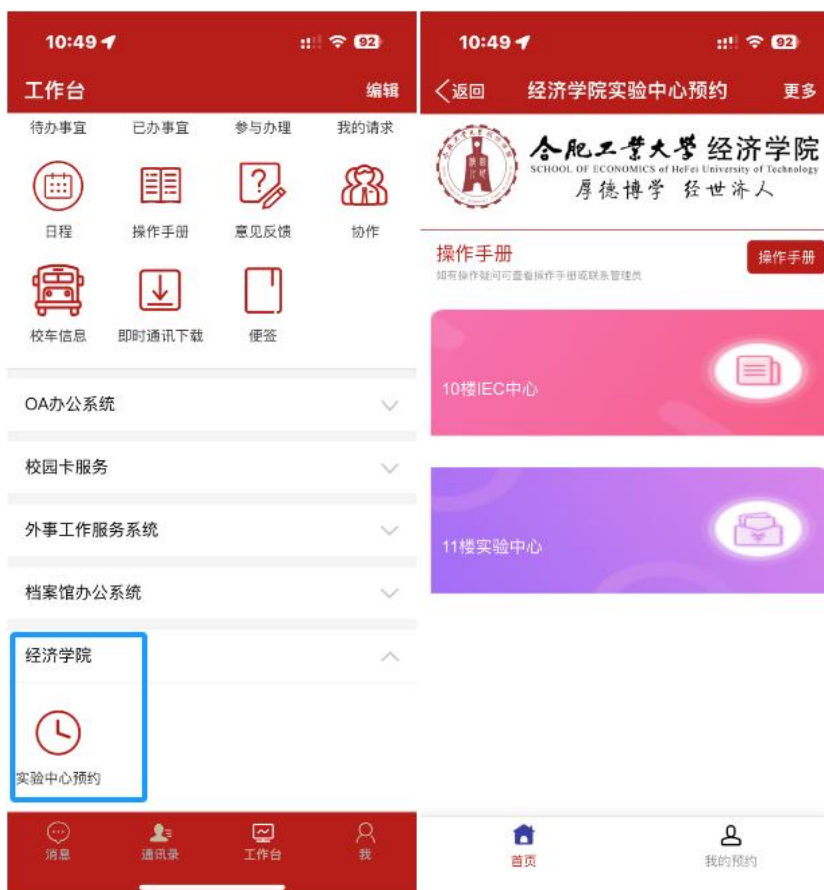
10:49 92

工作台 编辑

待办事宜 已办事宜 参与办理 我的请求

日程 操作手册 意见反馈 协作

校车信息 即时通讯下载 便签

OA办公系统

校园卡服务

外事工作服务系统

档案馆办公系统

经济学院

实验中心预约

消息 通讯录 工作台 我

10:49 92

返回 经济学院实验中心预约 更多

合肥工业大学 经济学院
SCHOOL OF ECONOMICS of HeFei University of Technology
厚德博学 经世济人

操作手册
如有操作疑问可查看操作手册或联系管理员

操作手册

10楼IEC中心

11楼实验中心

首页 我的预约